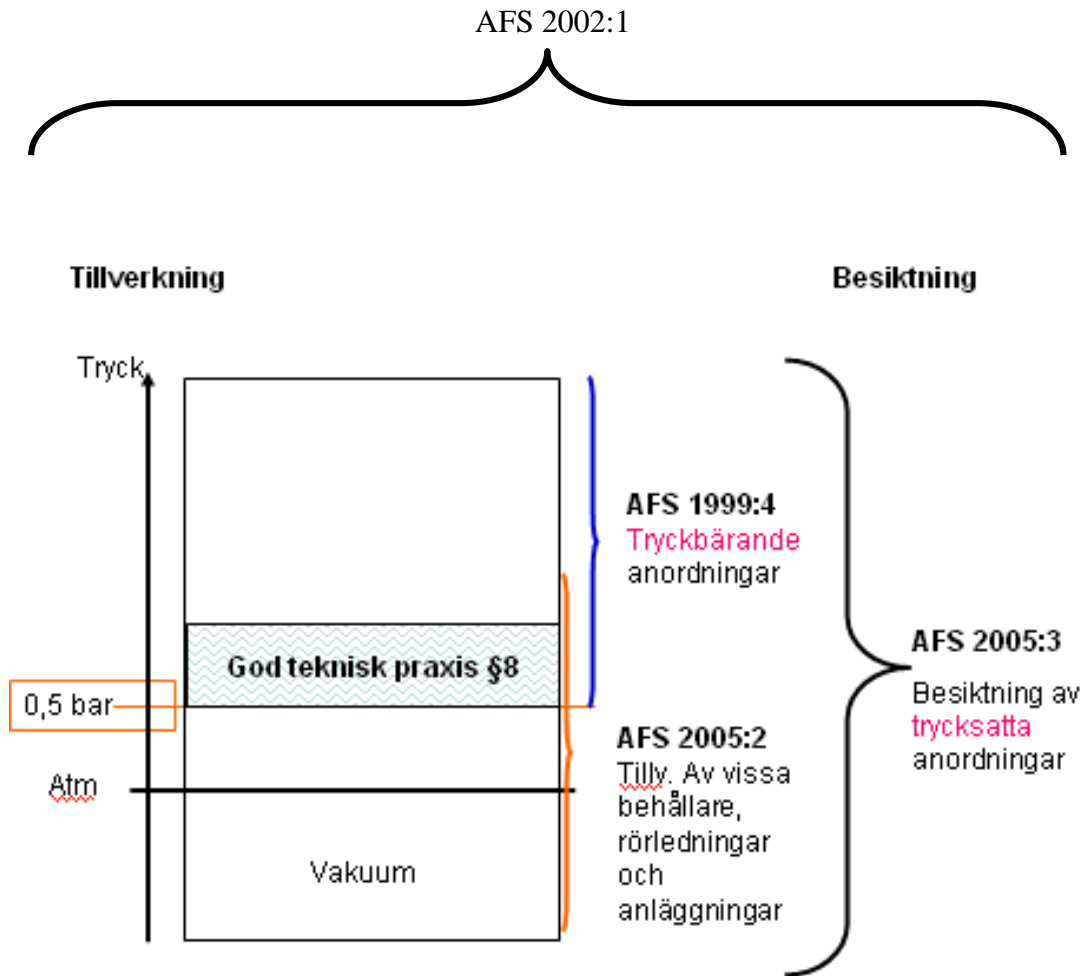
AFS 2002:1

Tillverkning

Besiktning

Tryck

AFS 1999:4
Tryckbärande anordningar

God teknisk praxis §8

0,5 bar

AFS 2005:3
Besiktning av trycksatta anordningar

AFS 2005:2
Tillv. Av vissa behållare, rörledningar och anläggningar

Atm

Vakuum